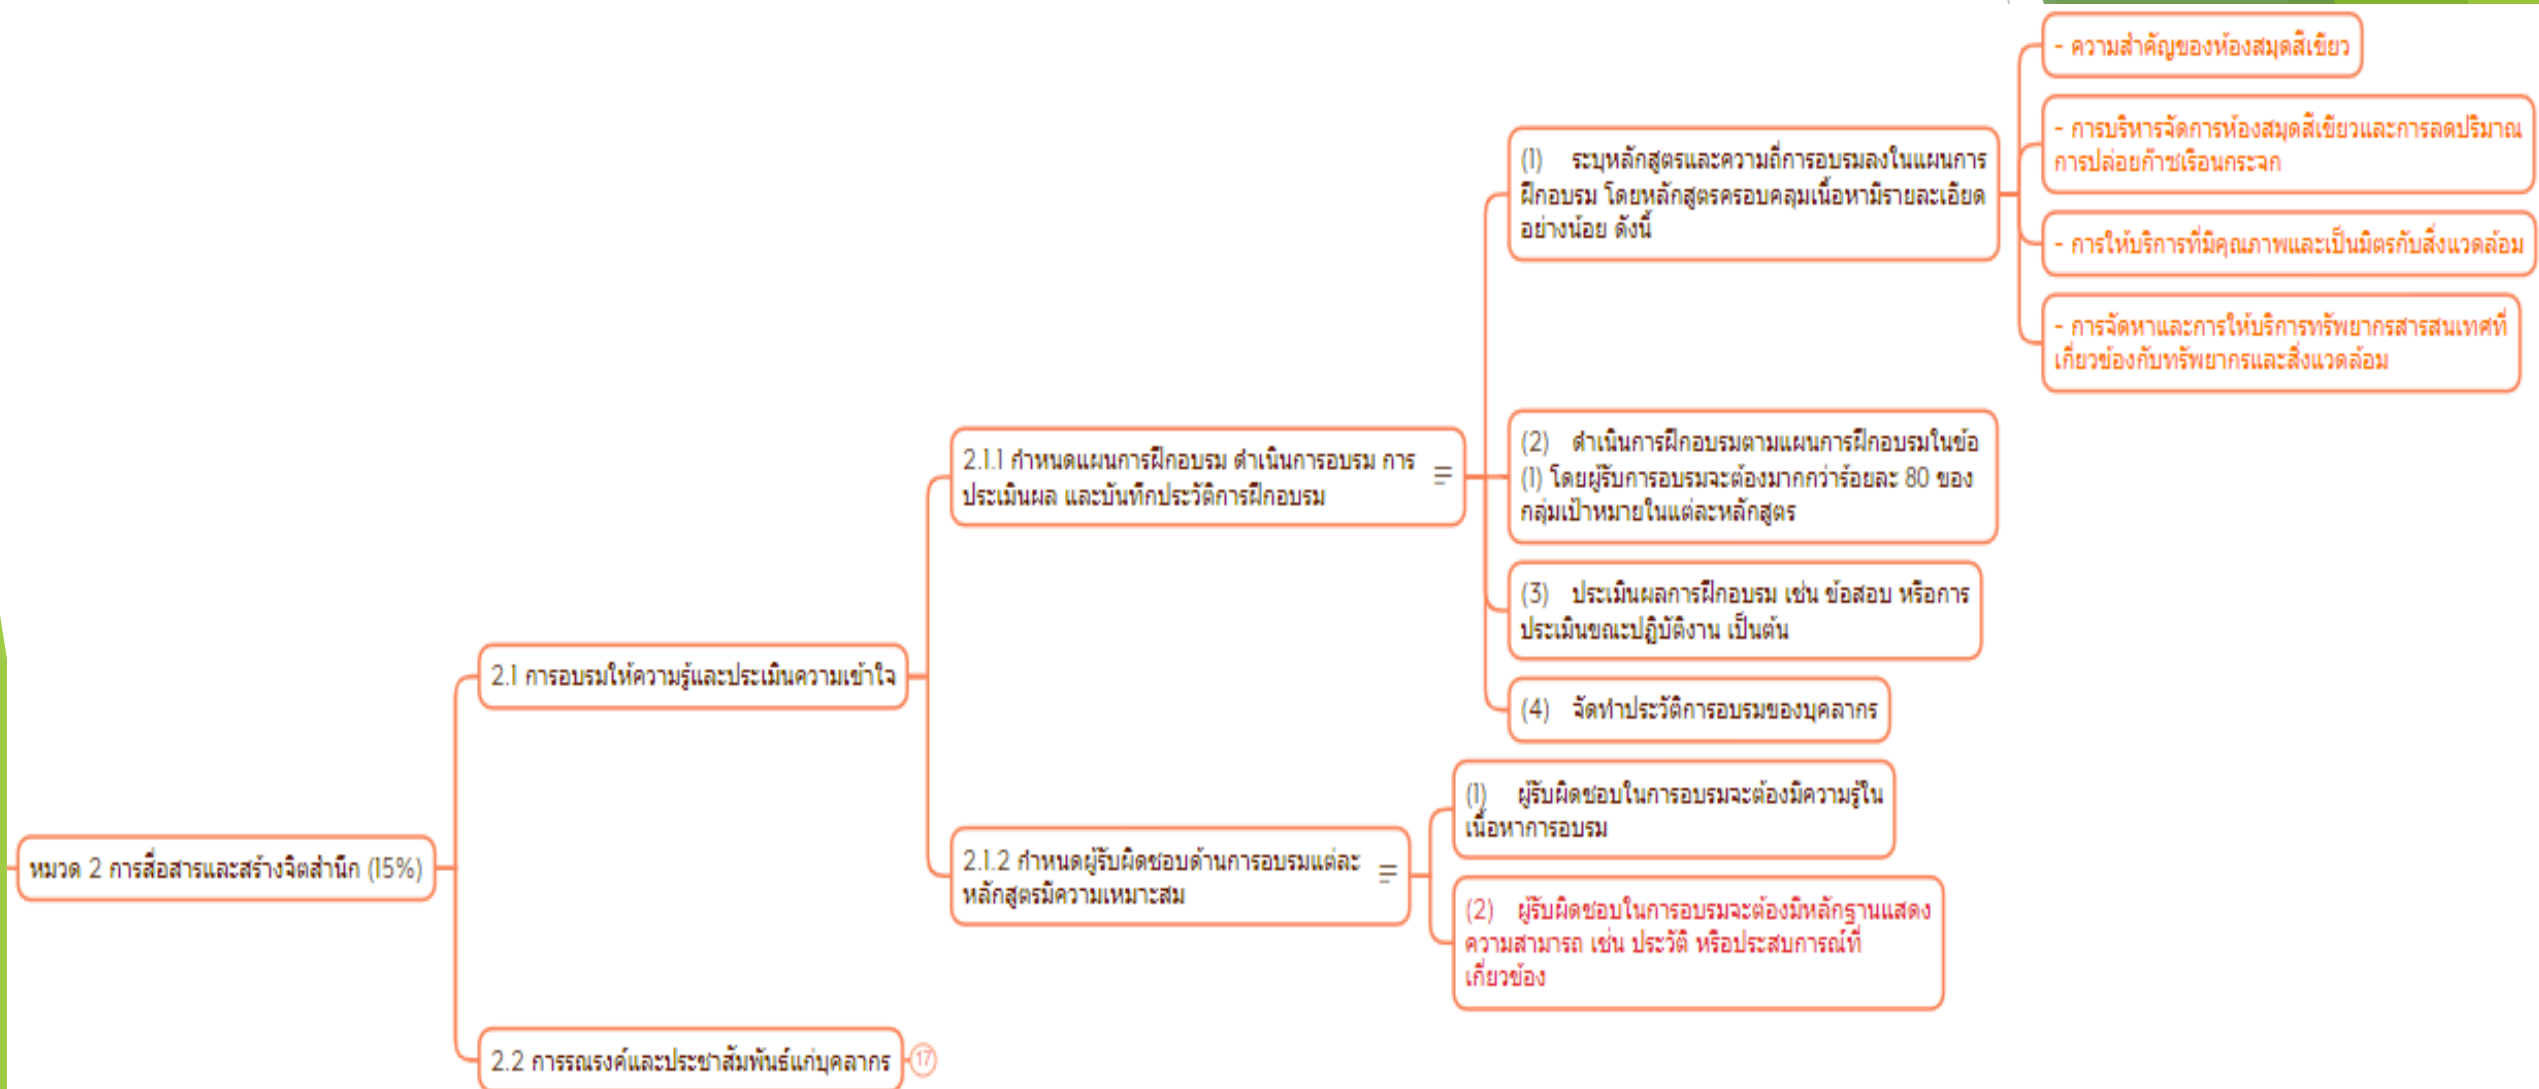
หมวด 2 การสื่อสารและสร้างจิตสำนึก (15%)

2.1 การอบรมให้ความรู้และประเมินความเข้าใจ

2.1.1 กำหนดแผนการฝึกอบรม ดำเนินการอบรม การประเมินผล และบันทึกประวัติการฝึกอบรม

(1) ระบุหลักสูตรและความถี่การอบรมลงในแผนการฝึกอบรม โดยหลักสูตรครอบคลุมเนื้อหามีรายละเอียดอย่างน้อย ดังนี้

- ความสำคัญของห้องสมุดสีเขียว

- การบริหารจัดการห้องสมุดสีเขียวและการลดปริมาณการปล่อยก๊าซเรือนกระจก

- การให้บริการที่มีคุณภาพและเป็นมิตรกับสิ่งแวดล้อม

- การจัดหาและการให้บริการทรัพยากรสารสนเทศที่เกี่ยวข้องกับทรัพยากรและสิ่งแวดล้อม

(2) ดำเนินการฝึกอบรมตามแผนการฝึกอบรมในข้อ (1) โดยผู้รับการอบรมจะต้องมากกว่าร้อยละ 80 ของกลุ่มเป้าหมายในแต่ละหลักสูตร

(3) ประเมินผลการฝึกอบรม เช่น ข้อสอบ หรือการประเมินขณะปฏิบัติงาน เป็นต้น

(4) จัดทำประวัติการอบรมของบุคลากร

2.1.2 กำหนดผู้รับผิดชอบด้านการอบรมแต่ละหลักสูตรมีความเหมาะสม

(1) ผู้รับผิดชอบในการอบรมจะต้องมีความรู้ในเนื้อหาการอบรม

(2) ผู้รับผิดชอบในการอบรมจะต้องมีหลักฐานแสดงความสามารถ เช่น ประวัติ หรือประสบการณ์ที่เกี่ยวข้อง

2.2 การรณรงค์และประชาสัมพันธ์แก่บุคลากร 17